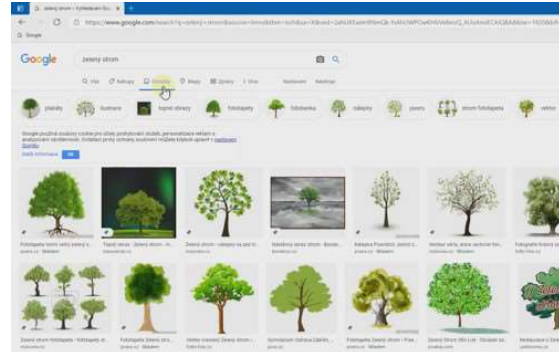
G zelený strom - Vyhledávání Go... ×

https://www.google.com/search?q=zeleny+strom&source=lnms&tbm=isch&sa=X&ved=

Google

Google

zelený strom

Vše Nákupy Obrázky Mapy Zprávy Více Nastavení Nástroje

plakáty ilustrace kopné obrazy fototapety tetování nálepky javoru strom fototapety velkou

Google používá soubory cookie pro účely poskytování služeb, personalizace reklam a analyzování návštěvnosti. Ovladač pro ochranu soukromí můžete kdykoli upravit v nastavení Google.

Další informace OK

Fototapeta Velký zelený s... Tapeta strom - Zelený strom - m... Zelený strom - obrázky na zeď b... Nástěnný obraz strom - Bonsai... Nálepka Piccolino, zelený s... Vektor strom, jasně zelené list... Fotografie Velký zel...

Zelený strom fototapeta - fototapety st... Fototapeta Zelený stro... Vektor kreslený zelený strom... Samolepka Ozdoba Zelený... Fototapeta Zelený strom ... Fine... Zelený strom (88 cm) - Samolepka...